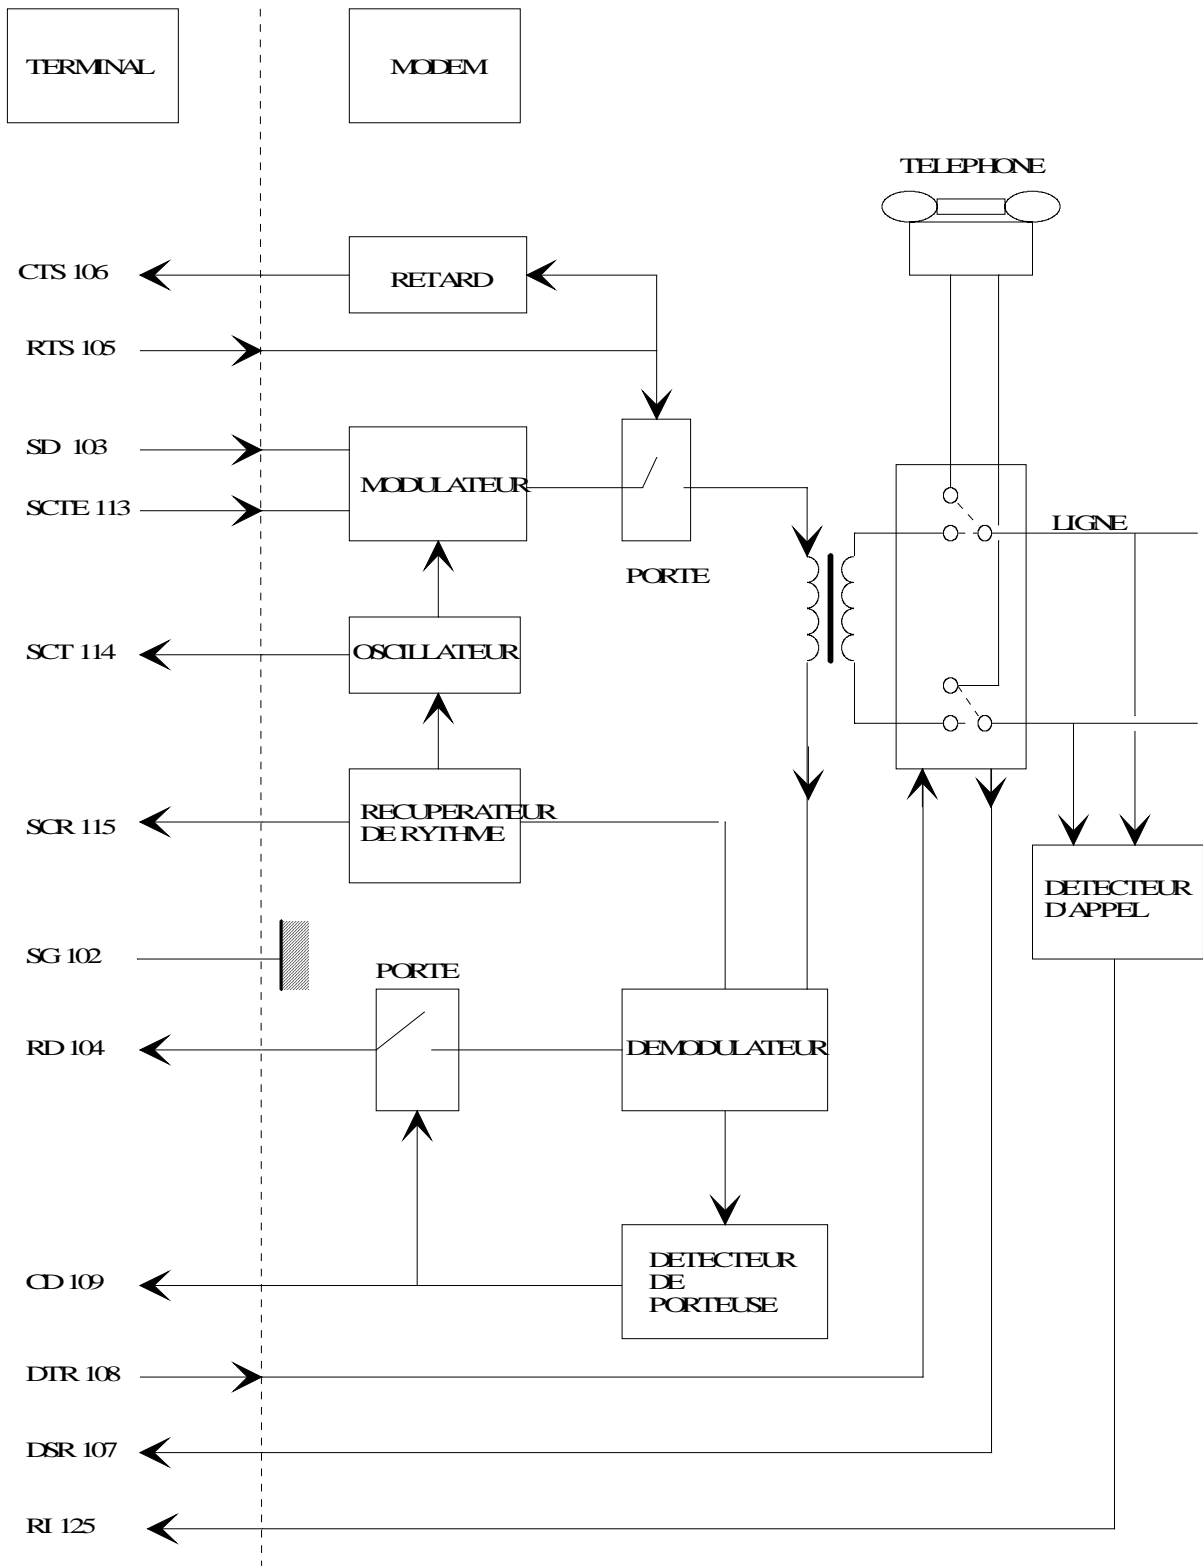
TERMINAL

MODEM

TELEPHONE

CTS 106

RETARD

RTS 105

SD 103

MODULATEUR

SCTE 113

PORTE

LIGNE

SCT 114

OSCILLATEUR

SCR 115

RECUPERATEUR DE RYTHME

DETECTEUR D'APPEL

SG 102

PORTE

RD 104

DEMODULATEUR

CD 109

DETECTEUR DE PORTEUSE

DTR 108

DSR 107

RI 125